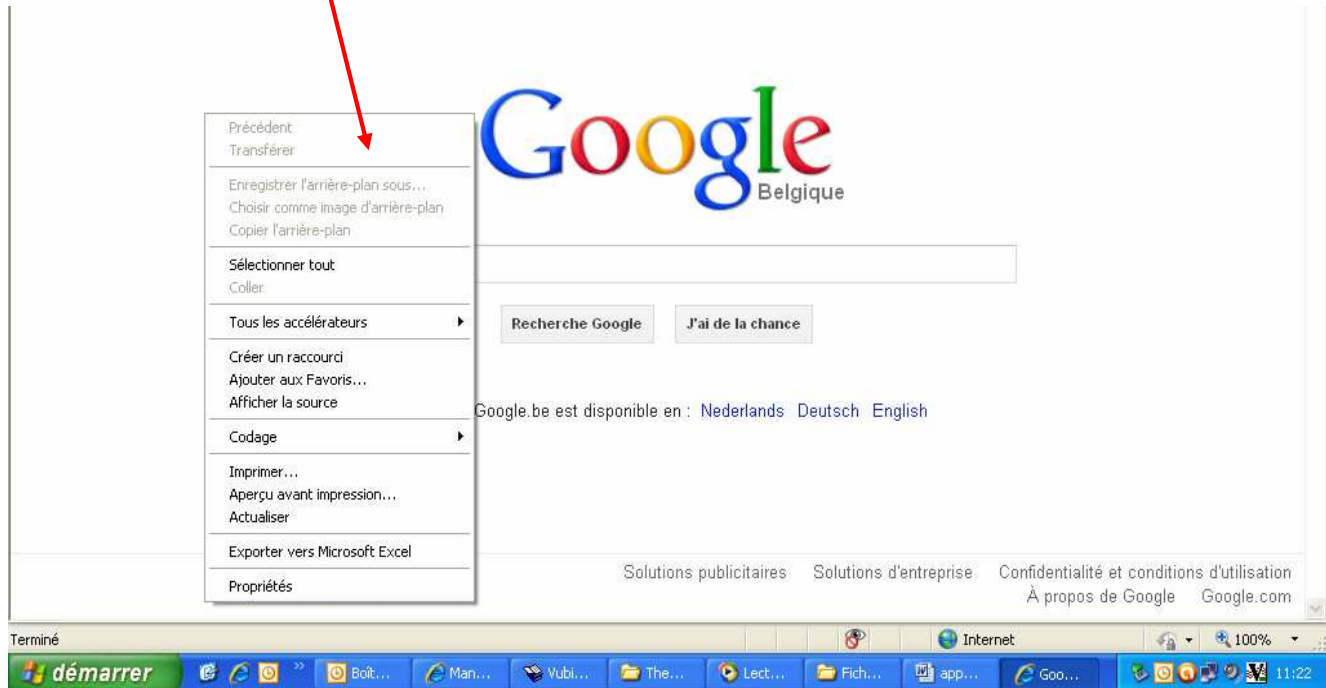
Google
Belgique

Précédent
Transférer

Enregistrer l'arrière-plan sous...
Choisir comme image d'arrière-plan
Copier l'arrière-plan

Sélectionner tout
Coller

Tous les accélérateurs

Créer un raccourci
Ajouter aux Favoris...
Afficher la source

Codage

Imprimer...
Aperçu avant impression...
Actualiser

Exporter vers Microsoft Excel

Propriétés

Recherche Google J'ai de la chance

Google.be est disponible en : Nederlands Deutsch English

Solutions publicitaires Solutions d'entreprise Confidentialité et conditions d'utilisation
À propos de Google Google.com

Terminé Internet 100%

démarrer Boît... Man... Vubi... The... Lect... Fich... app... Goo... 11:22